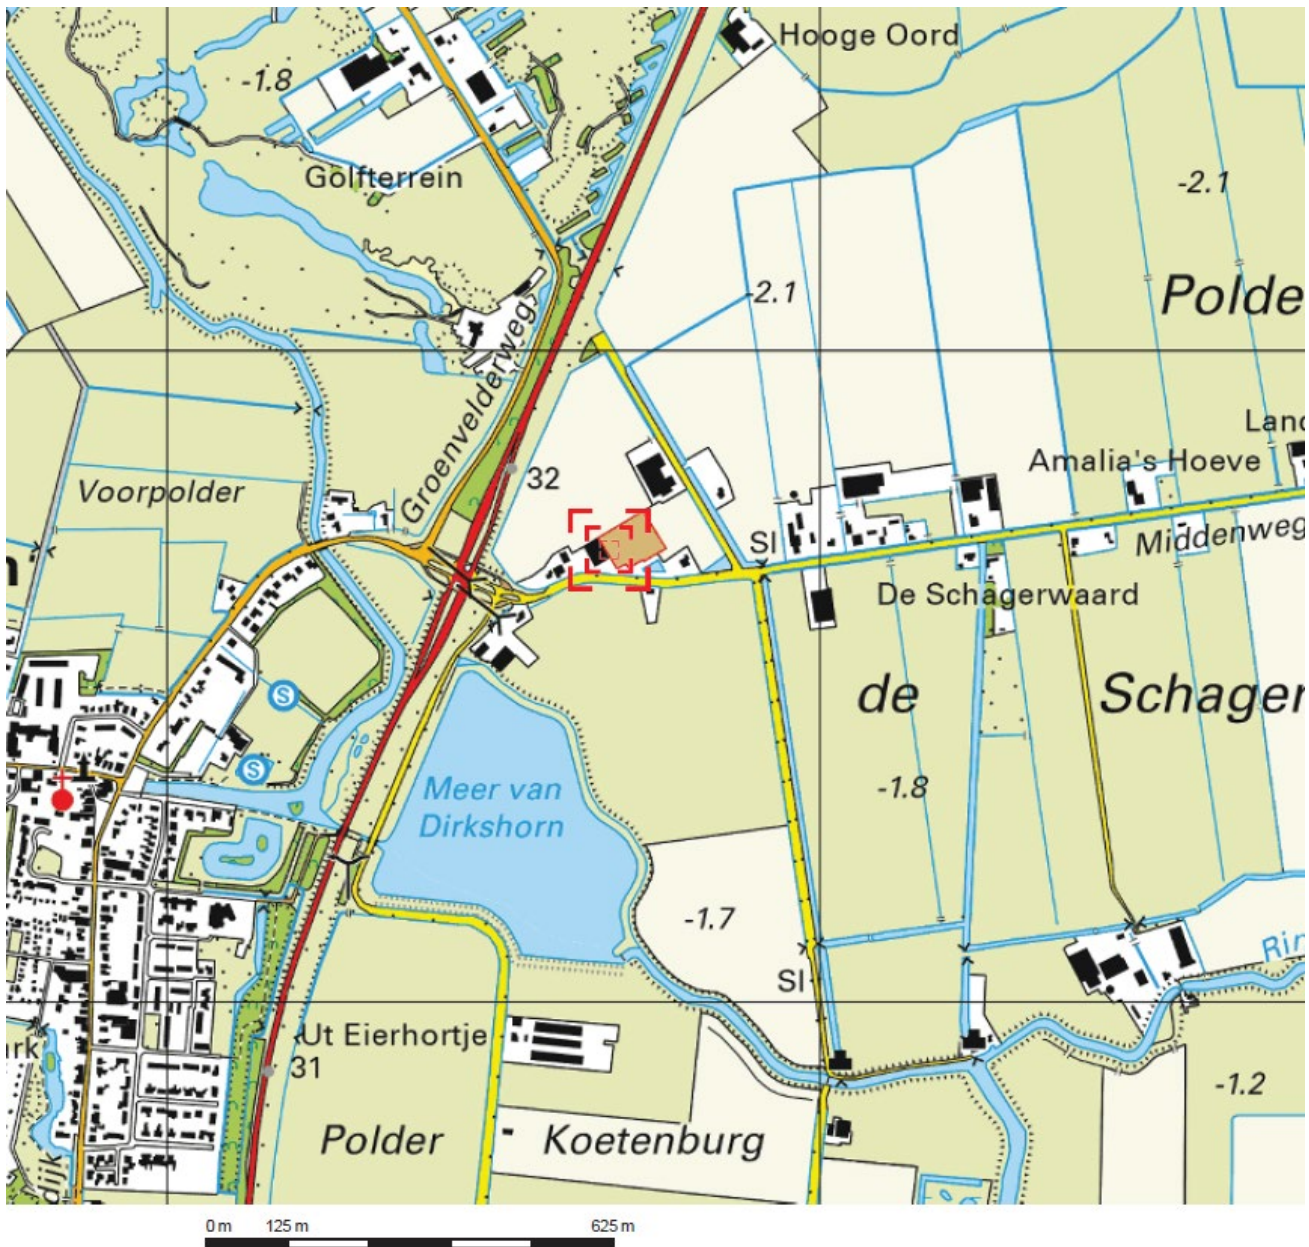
Hooge Oord
-1.8
Golfterrein
-2.1
-2.1
Polde
Land
Amalia's Hoeve
Groenvelderweg
32
Voorpolder
Sl
Middenweg
De Schagerwaard
n
de
Schager
Meer van Dirkshorn
-1.8
-1.7
Sl
Rin
Ut Eierhortje
31
-1.2
rk
Polder
Koetenburg
dijk
0 m
125 m
625 m